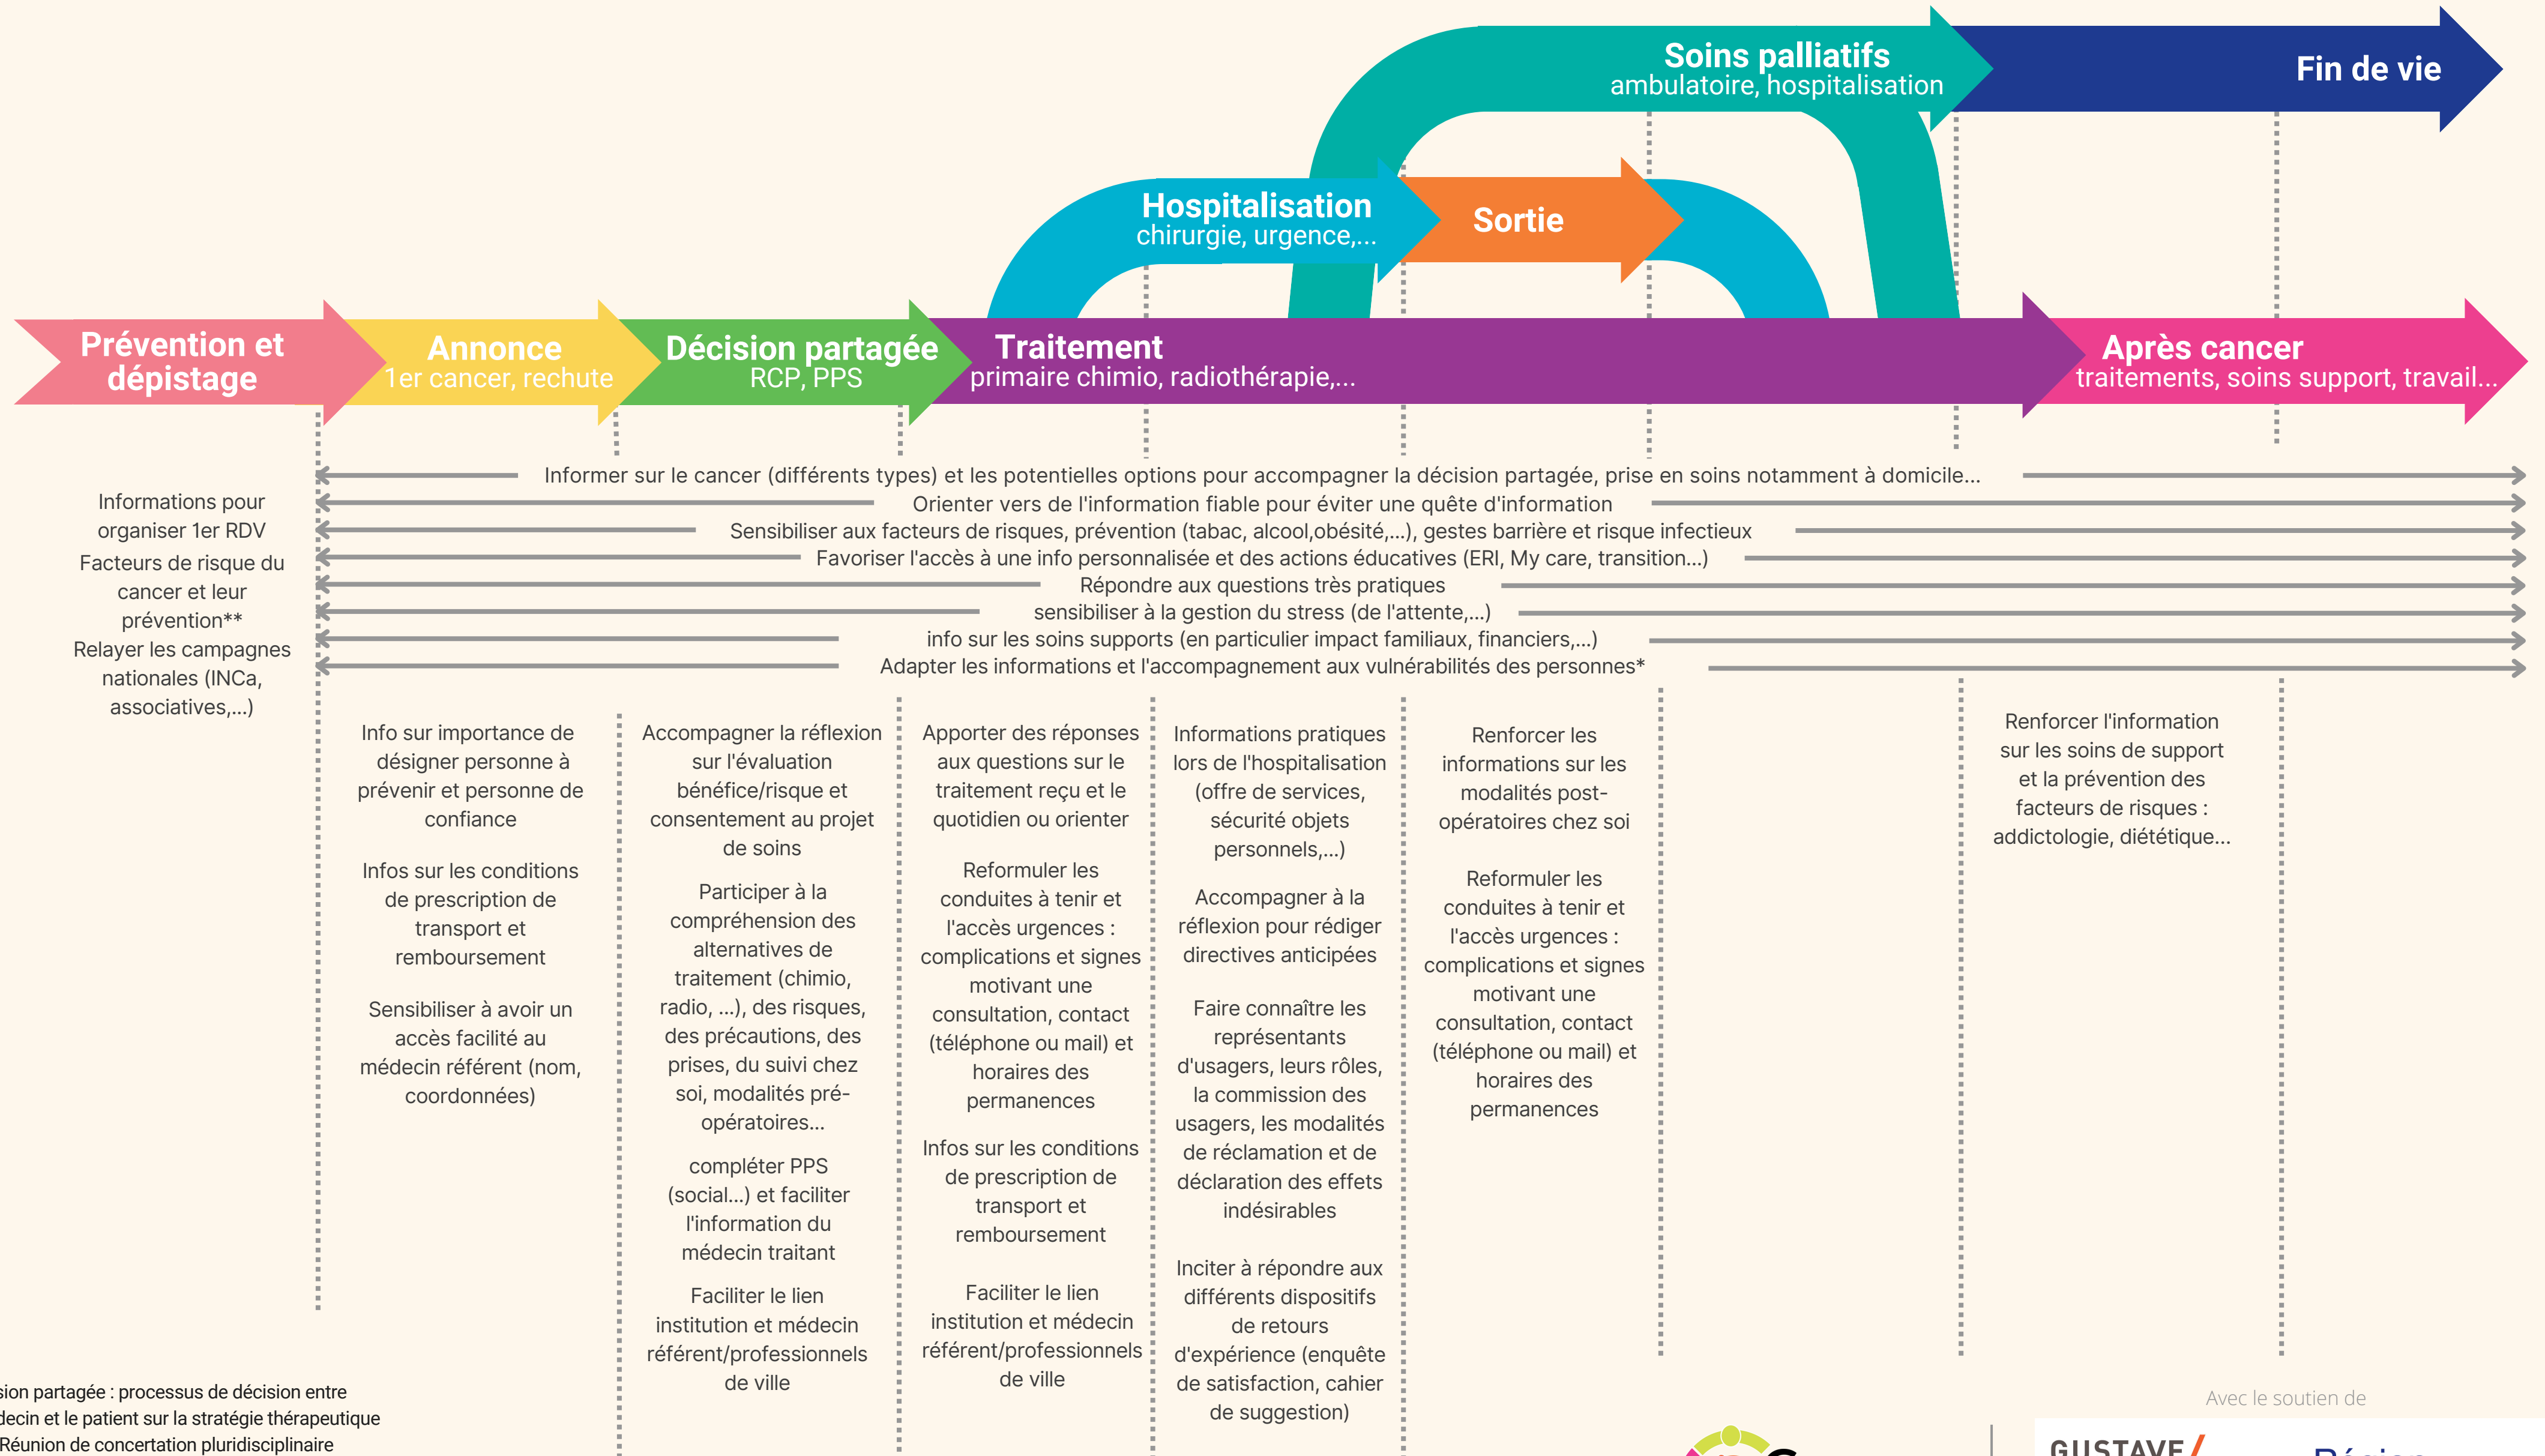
Soins palliatifs
ambulatoire, hospitalisation

Fin de vie

Hospitalisation
chirurgie, urgence,...

Sortie

Prévention et dépistage

Annonce
1er cancer, rechute

Décision partagée
RCP, PPS

Traitement
primaire chimio, radiothérapie,...

Après cancer
traitements, soins support, travail...

Informer sur le cancer (différents types) et les potentielles options pour accompagner la décision partagée, prise en soins notamment à domicile...
Orienter vers de l'information fiable pour éviter une quête d'information
Sensibiliser aux facteurs de risques, prévention (tabac, alcool,obésité,...), gestes barrière et risque infectieux
Favoriser l'accès à une info personnalisée et des actions éducatives (ERI, My care, transition...)
Répondre aux questions très pratiques
sensibiliser à la gestion du stress (de l'attente,...)
info sur les soins supports (en particulier impact familiaux, financiers,...)
Adapter les informations et l'accompagnement aux vulnérabilités des personnes*

Informations pour organiser 1er RDV
Facteurs de risque du cancer et leur prévention**
Relayer les campagnes nationales (INCa, associatives,...)

Info sur importance de désigner personne à prévenir et personne de confiance

Infos sur les conditions de prescription de transport et remboursement

Sensibiliser à avoir un accès facilité au médecin référent (nom, coordonnées)

Accompagner la réflexion sur l'évaluation bénéfice/risque et consentement au projet de soins

Participer à la compréhension des alternatives de traitement (chimio, radio, ...), des risques, des précautions, des prises, du suivi chez soi, modalités pré-opératoires...

compléter PPS (social...) et faciliter l'information du médecin traitant

Faciliter le lien institution et médecin référent/professionnels de ville

Apporter des réponses aux questions sur le traitement reçu et le quotidien ou orienter

Reformuler les conduites à tenir et l'accès urgences : complications et signes motivant une consultation, contact (téléphone ou mail) et horaires des permanences

Infos sur les conditions de prescription de transport et remboursement

Faciliter le lien institution et médecin référent/professionnels de ville

Informations pratiques lors de l'hospitalisation (offre de services, sécurité objets personnels,...)

Accompagner à la réflexion pour rédiger directives anticipées

Faire connaître les représentants d'usagers, leurs rôles, la commission des usagers, les modalités de réclamation et de déclaration des effets indésirables

Inciter à répondre aux différents dispositifs de retours d'expérience (enquête de satisfaction, cahier de suggestion)

Renforcer les informations sur les modalités post-opératoires chez soi

Reformuler les conduites à tenir et l'accès urgences : complications et signes motivant une consultation, contact (téléphone ou mail) et horaires des permanences

Renforcer l'information sur les soins de support et la prévention des facteurs de risques : addictologie, diététique...

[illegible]sion partagée : processus de décision entre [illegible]decin et le patient sur la stratégie thérapeutique
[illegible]Réunion de concertation pluridisciplinaire

Avec le soutien de
GUSTAVE
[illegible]